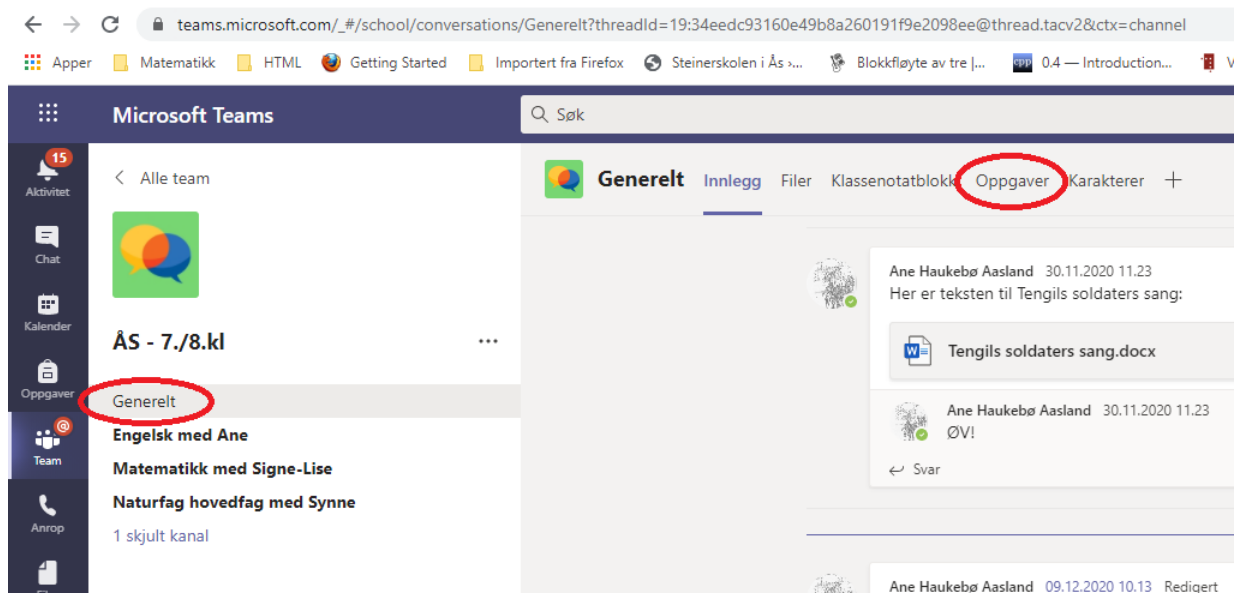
teams.microsoft.com/_#/school/conversations/Generelt?threadId=19:34eedc93160e49b8a260191f9e2098ee@thread.tacv2&ctx=channel

Apper Matematikk HTML Getting Started Importert fra Firefox Steinerskolen i Ås ›... Blokkfløyte av tre |... 0.4 — Introduction...

Microsoft Teams

Søk

15 Aktivitet

Chat

Kalender

Oppgaver

Team

Anrop

< Alle team

ÅS - 7./8.kl

...

Generelt

Engelsk med Ane

Matematikk med Signe-Lise

Naturfag hovedfag med Synne

1 skjult kanal

Generelt Innlegg Filer Klassenotatblokk Oppgaver Karakterer +

Ane Haukebø Aasland 30.11.2020 11.23

Her er teksten til Tengils soldaters sang:

Tengils soldaters sang.docx

Ane Haukebø Aasland 30.11.2020 11.23

ØV!

Svar

Ane Haukebø Aasland 09.12.2020 10.13 Redigert